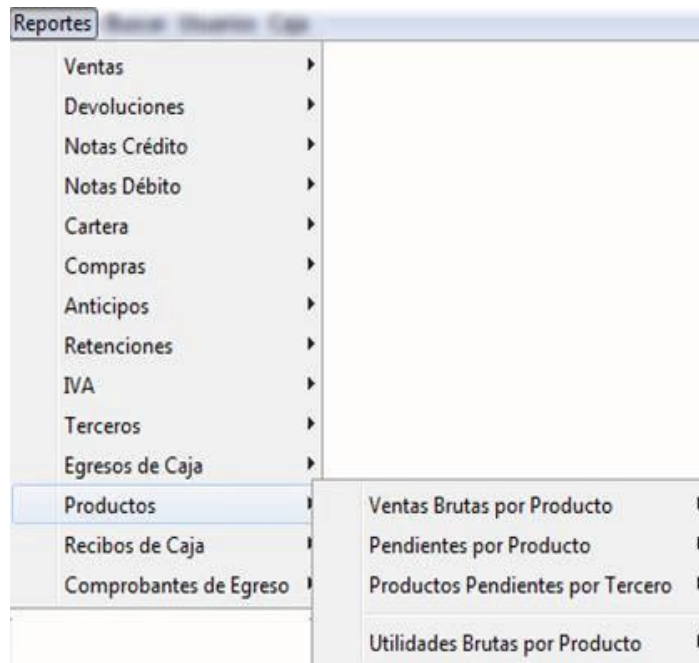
Reportes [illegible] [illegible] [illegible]

Ventas
Devoluciones
Notas Crédito
Notas Débito
Cartera
Compras
Anticipos
Retenciones
IVA
Terceros
Egresos de Caja
Productos
Recibos de Caja
Comprobantes de Egreso

Ventas Brutas por Producto
Pendientes por Producto
Productos Pendientes por Tercero
Utilidades Brutas por Producto